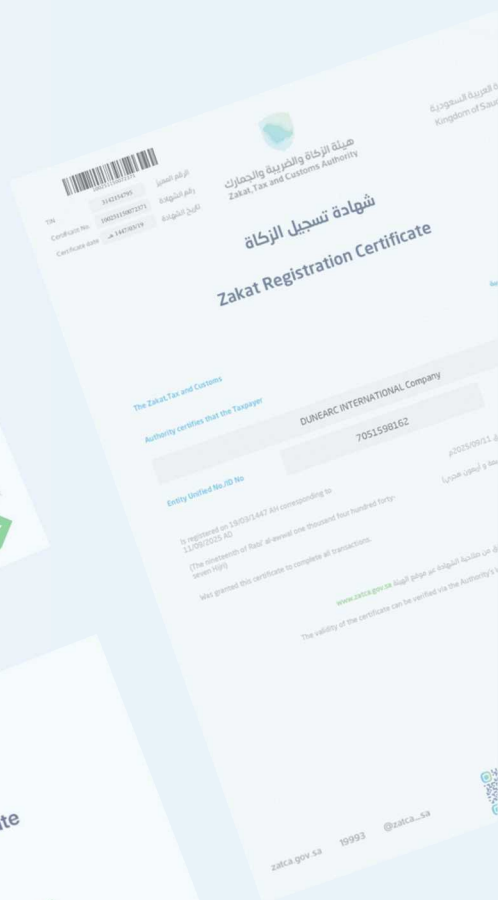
TIN 3142354793 الرقم المميز
Certificate No. 1002591598721 رقم الشهادة
Certificate date 1447/03/19 هـ تاريخ الشهادة

هيئة الزكاة والضريبة والجمارك
Zakat, Tax and Customs Authority

المملكة العربية السعودية
Kingdom of Saudi

شهادة تسجيل الزكاة
Zakat Registration Certificate

The Zakat,Tax and Customs Authority certifies that the Taxpayer

DUNEARC INTERNATIONAL Company

Entity Unified No./ID No

7051598162

Is registered on 19/03/1447 AH corresponding to 11/09/2025 AD

(The nineteenth of Rabi' al-awwal one thousand four hundred forty-seven Hijri)

2025/09/11م

عة و أربعون هجريا

Was granted this certificate to complete all transactions.

www.zatca.gov.sa

The validity of the certificate can be verified via the Authority's

ن صلاحية الشهادة عبر موقع الهيئة

zatca.gov.sa 19993 @zatca_sa

te